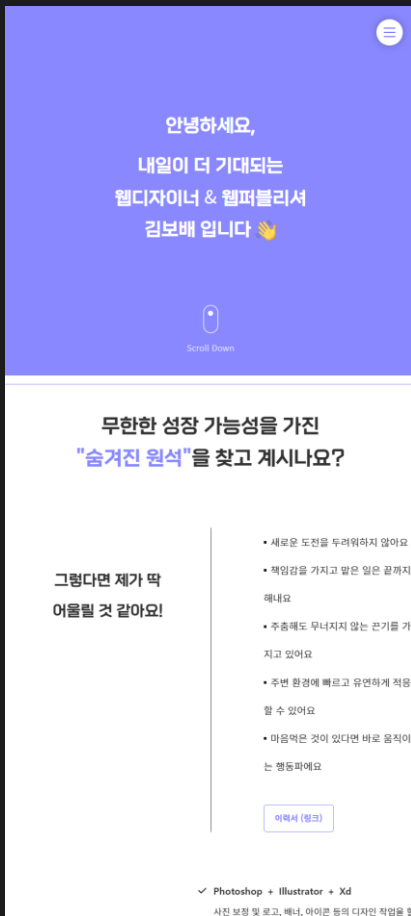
안녕하세요,

내일이 더 기대되는
웹디자이너 & 웹퍼블리셔
김보배 입니다 👋

Scroll Down

무한한 성장 가능성을 가진
"숨겨진 원석"을 찾고 계시나요?

그렇다면 제가 딱
어울릴 것 같아요!

• 새로운 도전을 두려워하지 않아요

• 책임감을 가지고 맡은 일은 끝까지 해내요

• 주춤해도 무너지지 않는 끈기를 가지고 있어요

• 주변 환경에 빠르고 유연하게 적응할 수 있어요

• 마음먹은 것이 있다면 바로 움직이는 행동파에요

이력서 (링크)

✓ Photoshop + Illustrator + Xd

사진 보정 및 로고, 배너, 아이콘 등의 디자인 작업을 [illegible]